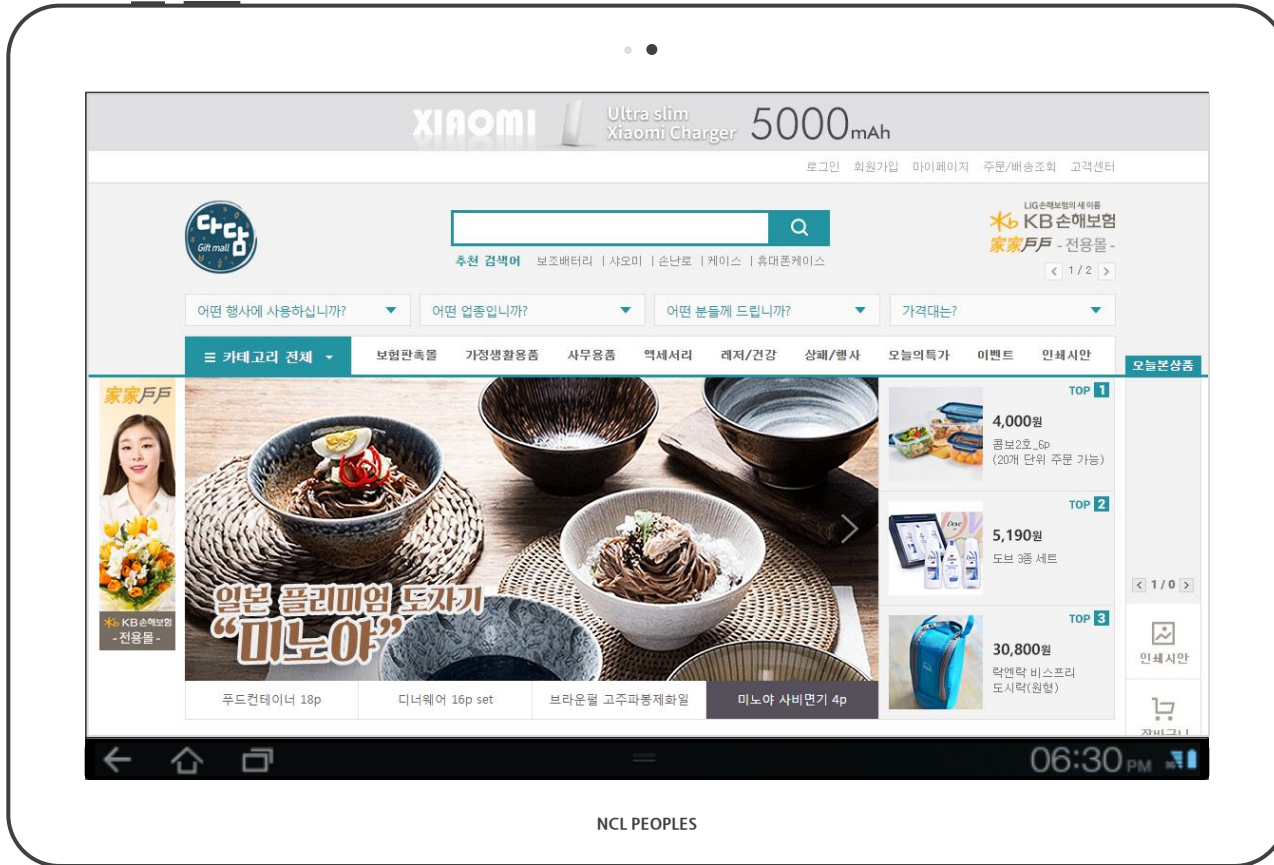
XIAOMI Ultra slim Xiaomi Charger 5000mAh

로그인 회원가입 마이페이지 주문/배송조회 고객센터

다담 Gift mall

추천 검색어 보조배터리 | 샤오미 | 손난로 | 케이스 | 휴대폰케이스

LIG손해보험의 새 이름 KB손해보험 家家戶戶 - 전용몰 -

1 / 2

어떤 행사에 사용하십니까? 어떤 업종입니까? 어떤 분들께 드립니까? 가격대는?

≡ 카테고리 전체 보험판촉물 가정생활용품 사무용품 액세서리 레저/건강 상패/행사 오늘의특가 이벤트 인쇄시안

오늘본상품

家家戶戶 KB손해보험 - 전용몰 -

일본 프리미엄 도자기 "미노야"

TOP 1 4,000원 콤보2호_6p (20개 단위 주문 가능)

TOP 2 5,190원 도브 3종 세트

TOP 3 30,800원 락엔락 비스프리 도시락(원형)

1 / 0

인쇄시안

장바구니

푸드컨테이너 18p 디너웨어 16p set 브라운필 고주파통제화일 미노야 사비면기 4p

06:30 PM

NCL PEOPLES